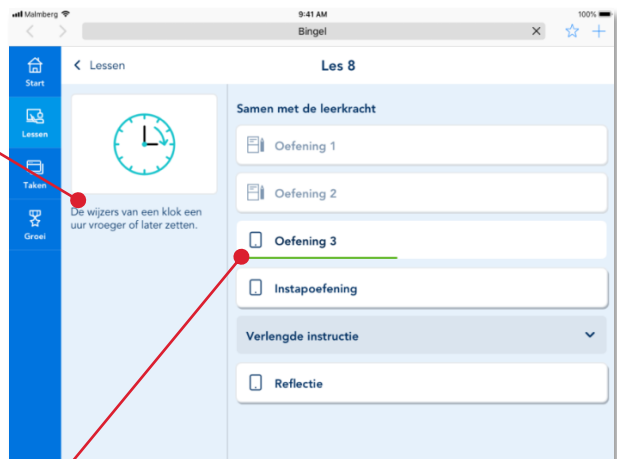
Malmberg 9:41 AM 100%

Bingel

Start

Lessen

Taken

Groei

< Lessen

Les 8

De wijzers van een klok een uur vroeger of later zetten.

Samen met de leerkracht

Oefening 1

Oefening 2

Oefening 3

Instapoefening

Verlengde instructie

Reflectie